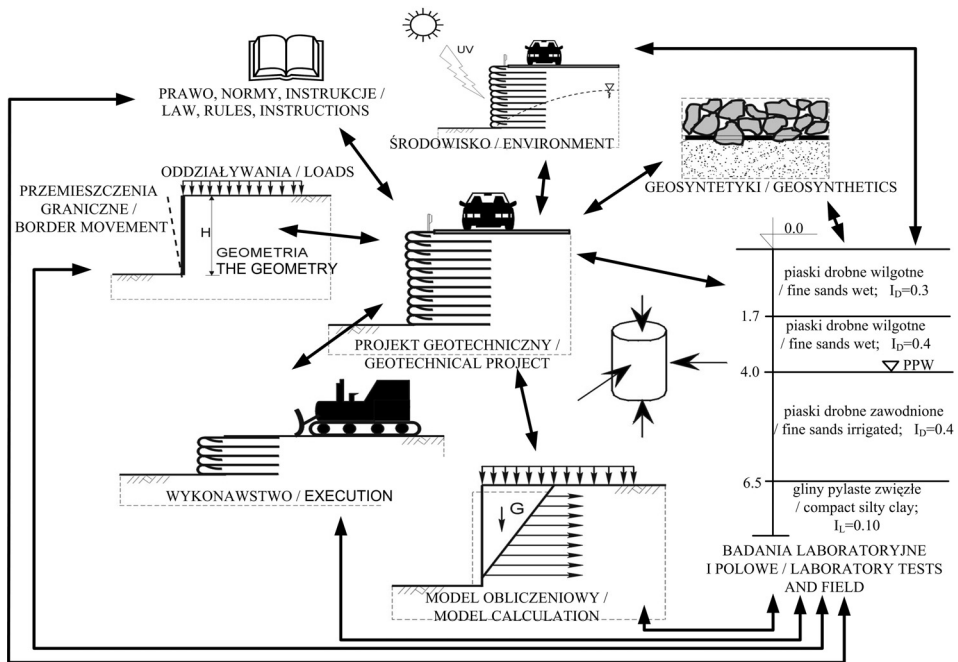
PRAWO, NORMY, INSTRUKCJE / LAW, RULES, INSTRUCTIONS

UV

ŚRODOWISKO / ENVIRONMENT

ODDZIAŁYWANIA / LOADS

PRZEMIESZCZENIA GRANICZNE / BORDER MOVEMENT

H

GEOMETRIA THE GEOMETRY

GEOSYNTETYKI / GEOSYNTHETICS

0.0

piaski drobne wilgotne / fine sands wet; $I_D$=0.3

1.7

piaski drobne wilgotne / fine sands wet; $I_D$=0.4

4.0

PPW

piaski drobne zawodnione / fine sands irrigated; $I_D$=0.4

6.5

gliny pylaste zwięzłe / compact silty clay; $I_L$=0.10

PROJEKT GEOTECHNICZNY / GEOTECHNICAL PROJECT

WYKONAWSTWO / EXECUTION

G

MODEL OBLICZENIOWY / MODEL CALCULATION

BADANIA LABORATORYJNE I POLOWE / LABORATORY TESTS AND FIELD